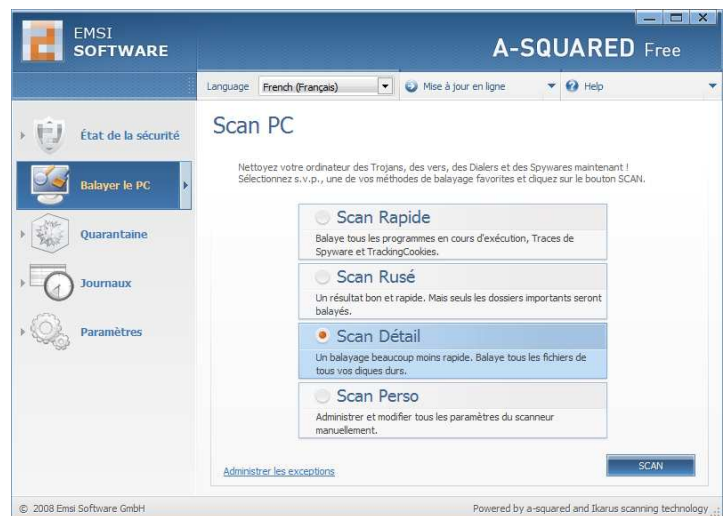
EMSI SOFTWARE

A-SQUARED Free

Language French (Français) Mise à jour en ligne Help

État de la sécurité

Balayer le PC

Quarantaine

Journaux

Paramètres

Scan PC

Nettoyez votre ordinateur des Trojans, des vers, des Dialers et des Spywares maintenant ! Sélectionnez s.v.p., une de vos méthodes de balayage favorites et cliquez sur le bouton SCAN.

Scan Rapide
Balaye tous les programmes en cours d'exécution, Traces de Spyware et TrackingCookies.

Scan Rusé
Un résultat bon et rapide. Mais seuls les dossiers importants seront balayés.

Scan Détail
Un balayage beaucoup moins rapide. Balaye tous les fichiers de tous vos disques durs.

Scan Perso
Administrer et modifier tous les paramètres du scanneur manuellement.

Administrer les exceptions

SCAN

© 2008 Emsi Software GmbH

Powered by a-squared and Ikarus scanning technology